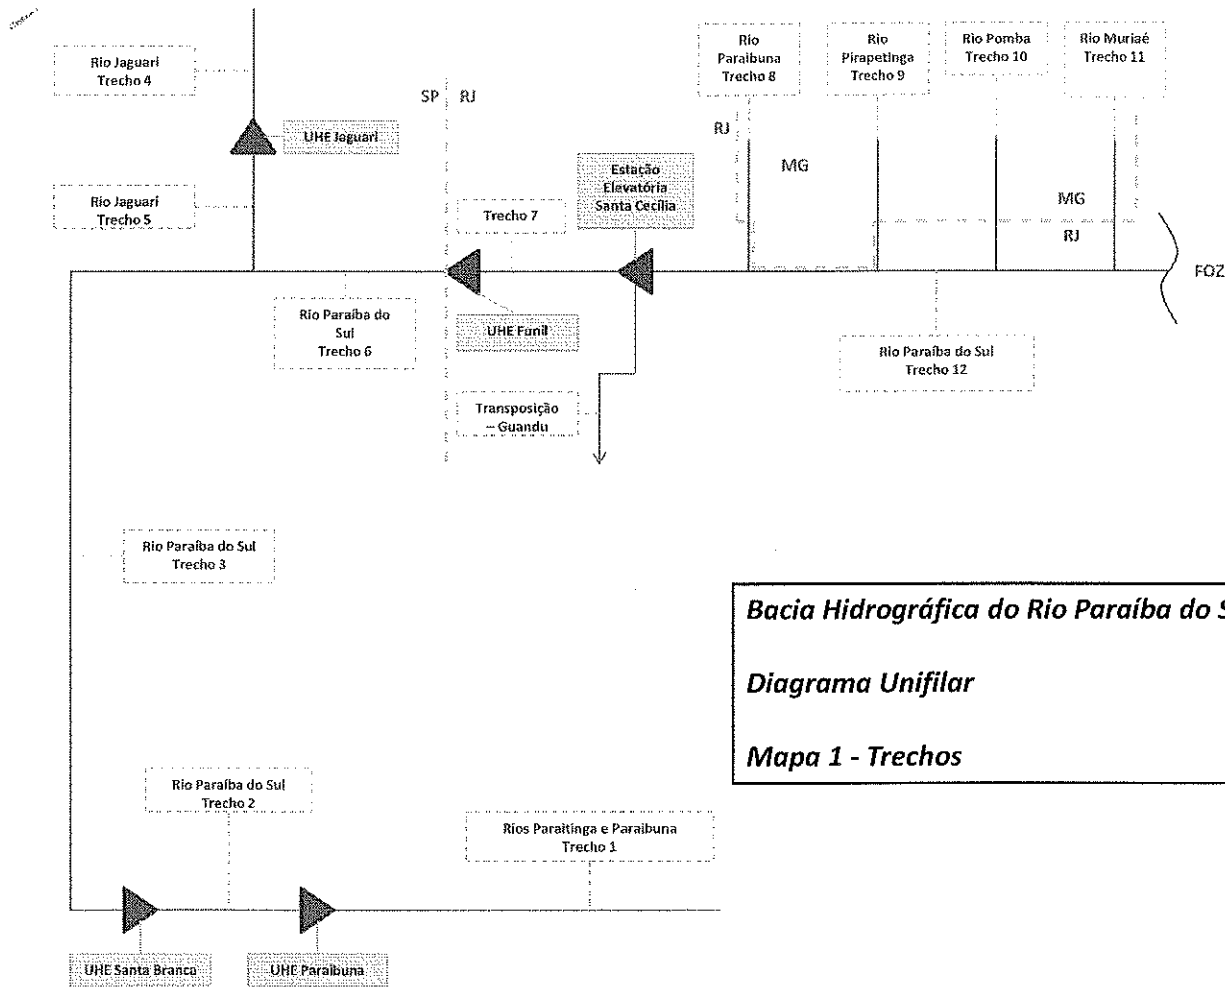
Rio Jaguari
Trecho 4

UHE Jaguari

Rio Jaguari
Trecho 5

SP RJ

Trecho 7

Estação Elevatória Santa Cecília

Rio Paraibuna
Trecho 8

Rio Pirapetinga
Trecho 9

Rio Pomba
Trecho 10

Rio Muriaé
Trecho 11

RJ

MG

MG

RJ

FOZ

Rio Paraíba do Sul
Trecho 6

UHE Funil

Rio Paraíba do Sul
Trecho 12

Transposição – Guandu

Rio Paraíba do Sul
Trecho 3

Bacia Hidrográfica do Rio Paraíba do S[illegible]

Diagrama Unifilar

Mapa 1 - Trechos

Rio Paraíba do Sul
Trecho 2

Rios Paraitinga e Paraibuna
Trecho 1

UHE Santa Branca

UHE Paraibuna